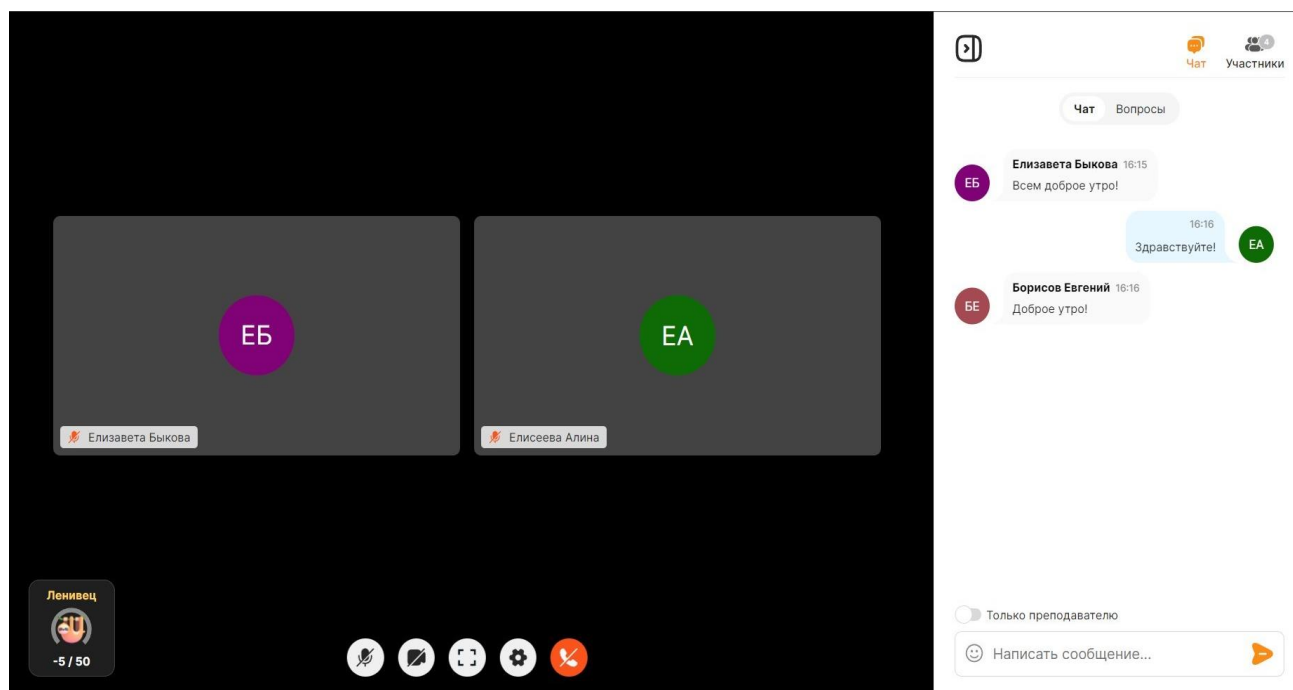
ЕБ

Елизавета Быкова

ЕА

Елисеева Алина

Ленивец

-5 / 50

Чат

4

Участники

Чат Вопросы

ЕБ

Елизавета Быкова 16:15

Всем доброе утро!

16:16

Здравствуйте!

ЕА

БЕ

Борисов Евгений 16:16

Доброе утро!

Только преподавателю

Написать сообщение...